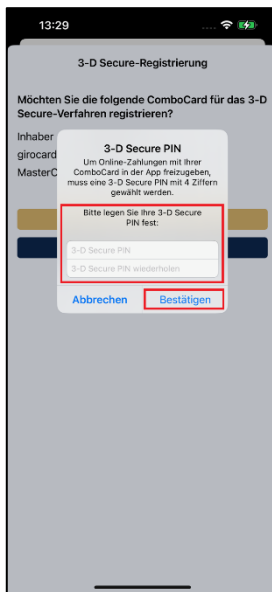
13:29

3-D Secure-Registrierung

Möchten Sie die folgende ComboCard für das 3-D Secure-Verfahren registrieren?

Inhaber

girocard

MasterC

3-D Secure PIN

Um Online-Zahlungen mit Ihrer ComboCard in der App freizugeben, muss eine 3-D Secure PIN mit 4 Ziffern gewählt werden.

Bitte legen Sie Ihre 3-D Secure PIN fest:

3-D Secure PIN

3-D Secure PIN wiederholen

Abbrechen

Bestätigen